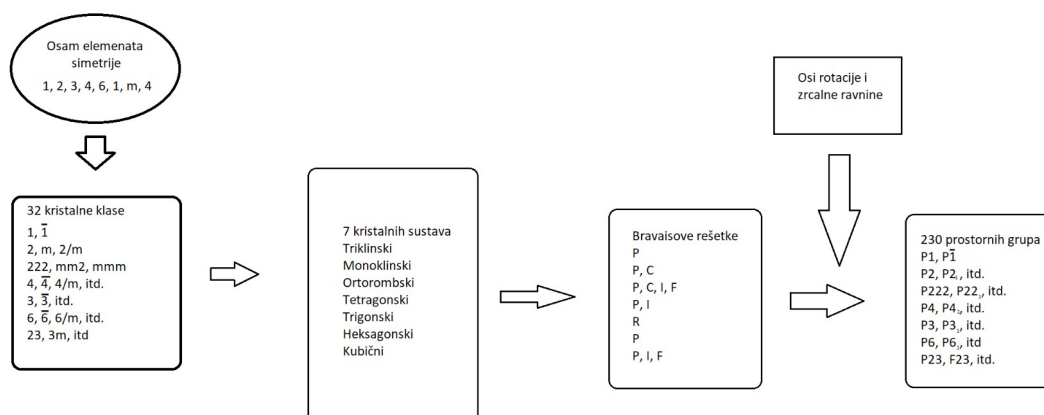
Osam elemenata simetrije
1, 2, 3, 4, 6, 1, m, 4

32 kristalne klase
1, $\bar{1}$
2, m, 2/m
222, mm2, mmm
4, $\bar{4}$, 4/m, itd.
3, $\bar{3}$, itd.
6, $\bar{6}$, 6/m, itd.
23, 3m, itd

7 kristalnih sustava
Triklinski
Monoklinski
Ortorombski
Tetragonski
Trigonski
Heksagonski
Kubični

Bravaisove rešetke
P
P, C
P, C, I, F
P, I
R
P
P, I, F

Osi rotacije i zrcalne ravnine

230 prostornih grupa
P1, P$\bar{1}$
P2, P2$_1$, itd.
P222, P22$_1$, itd.
P4, P4$_1$, itd.
P3, P3$_1$, itd.
P6, P6$_1$, itd
P23, F23, itd.